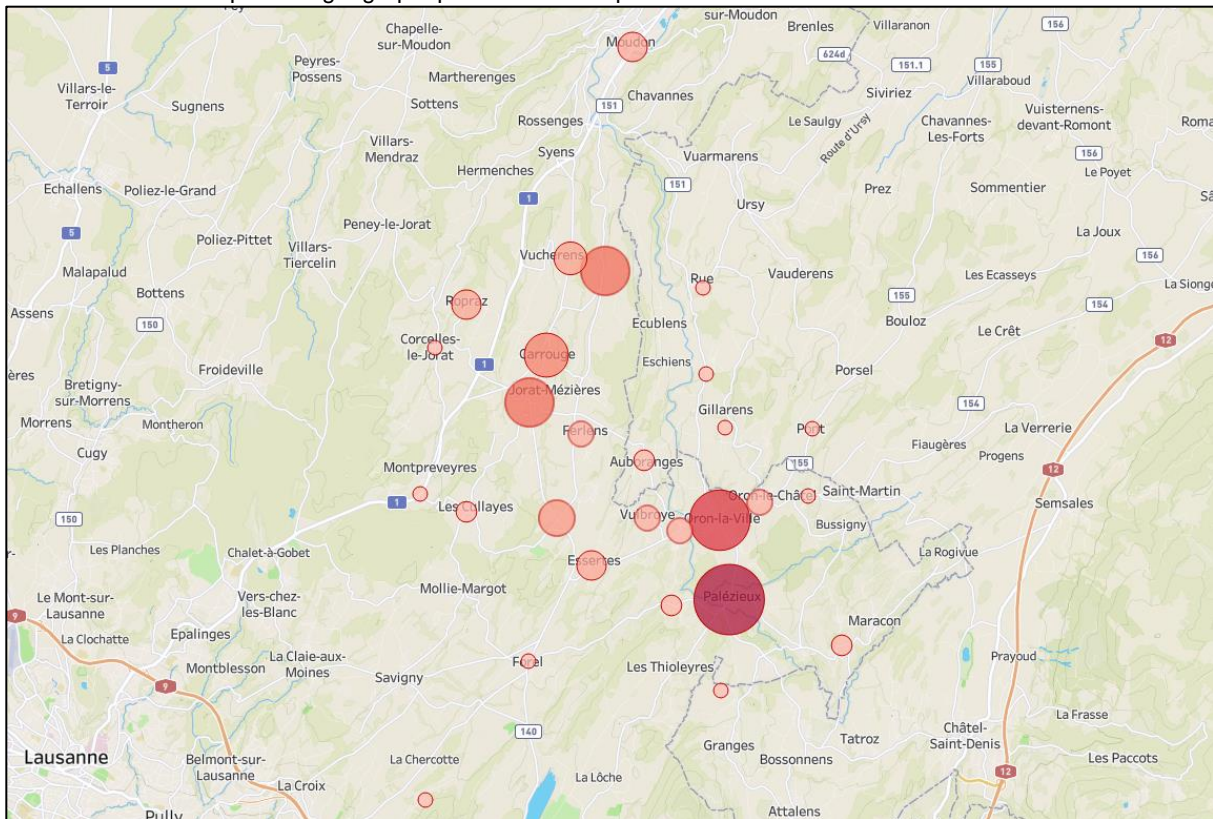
sur-Moudon
Brenles
Villaranon
156
Chapelle-sur-Moudon
Moudon
624d
151.1
155
Villaraboud
5
Peyres-Possens
Martherenges
Siviriez
Villars-le-Terroir
Sugnens
Sottens
151
Chavannes
Chavannes-Les-Forts
Vuisternens-devant-Romont
Roma
Rossenges
Le Saulgy
Route d'Ursy
Villars-Mendraz
Syens
Vuarmarens
156
Hermenches
Le Poyet
Echallens
Poliez-le-Grand
151
Prez
Sommentier
1
Ursy
Peney-le-Jorat
5
La Joux
Poliez-Pittet
Villars-Tiercelin
Vucherens
156
Malapalud
Rue
Vauderens
Les Ecasseys
La Sionge
Bottens
Ropraz
155
154
Assens
150
Ecublens
Bouloz
Le Crêt
Corcelles-le-Jorat
12
Carrouge
Eschiens
1
Froideville
Porsel
Bretigny-sur-Morrens
Jorat-Mézières
154
Gillarens
Morrens
Montheron
Ferlens
Pont
La Verrerie
Fiaugères
Progens
Cugy
Auboranges
155
12
Montpreveyres
Oron-le-Châtel
Saint-Martin
1
Les Cullayes
Semsales
150
Vuibroye
Oron-la-Ville
Bussigny
Les Planches
Chalet-à-Gobet
La Rogivue
Essertes
Mollie-Margot
Le Mont-sur-Lausanne
Vers-chez-les-Blanc
Palézieux
9
Maracon
La Clochatte
Epalinges
Prayoud
Montblesson
La Claie-aux-Moines
9
Savigny
Forel
Les Thioleyres
La Frasse
140
Châtel-Saint-Denis
Tatroz
Lausanne
Belmont-sur-Lausanne
Granges
Bossonnens
Les Paccots
La Chercotte
12
La Croix
La Lôche
Pully
Attalens